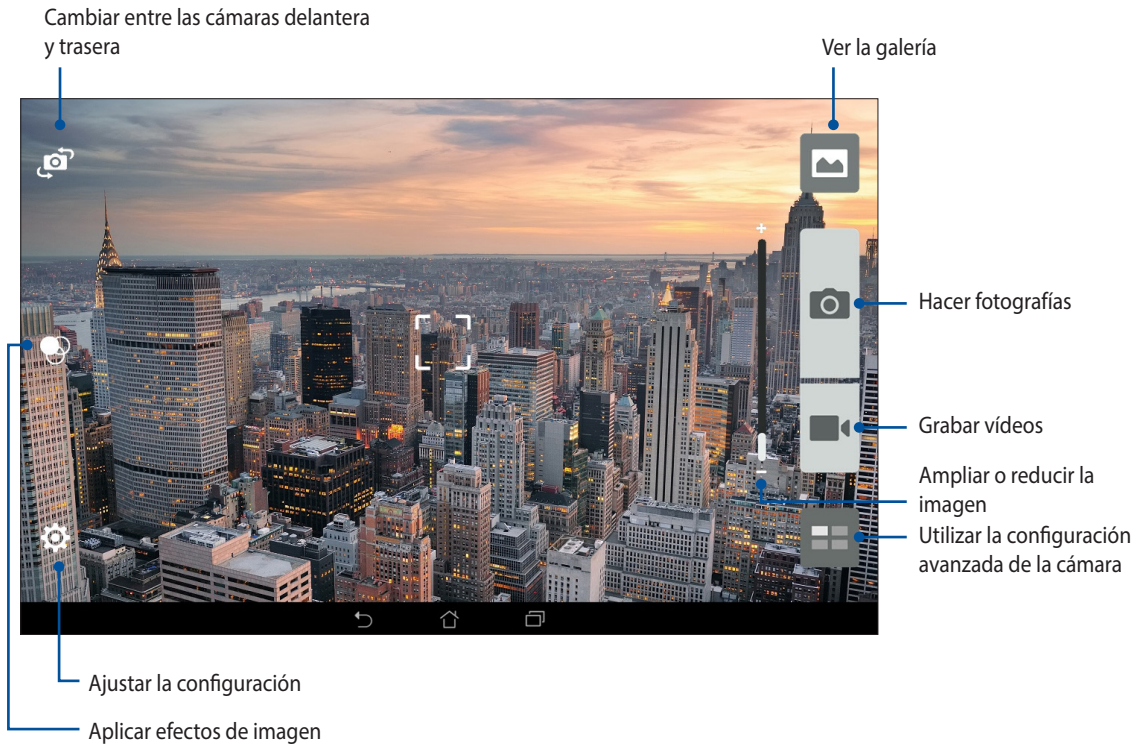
Cambiar entre las cámaras delantera y trasera

Ver la galería

+

Hacer fotografías

Grabar vídeos

-

Ampliar o reducir la imagen

Utilizar la configuración avanzada de la cámara

Ajustar la configuración

Aplicar efectos de imagen